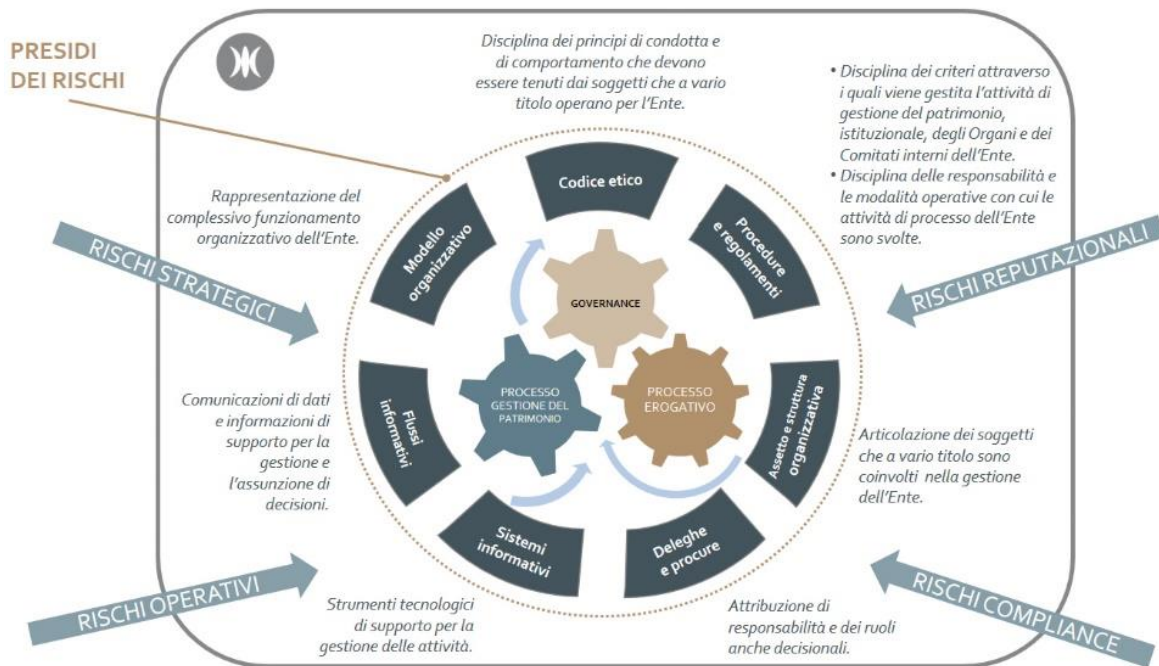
PRESIDI DEI RISCHI

Disciplina dei principi di condotta e di comportamento che devono essere tenuti dai soggetti che a vario titolo operano per l'Ente.

• Disciplina dei criteri attraverso i quali viene gestita l'attività di gestione del patrimonio, istituzionale, degli Organi e dei Comitati interni dell'Ente.
• Disciplina delle responsabilità e le modalità operative con cui le attività di processo dell'Ente sono svolte.

Rappresentazione del complessivo funzionamento organizzativo dell'Ente.

RISCHI STRATEGICI

RISCHI REPUTAZIONALI

Codice etico

Procedure e regolamenti

Modello organizzativo

GOVERNANCE

PROCESSO GESTIONE DEL PATRIMONIO

PROCESSO EROGATIVO

Flussi informativi

Assetto e struttura organizzativa

Sistemi informativi

Deleghe e procure

Comunicazioni di dati e informazioni di supporto per la gestione e l'assunzione di decisioni.

Articolazione dei soggetti che a vario titolo sono coinvolti nella gestione dell'Ente.

RISCHI OPERATIVI

RISCHI COMPLIANCE

Strumenti tecnologici di supporto per la gestione delle attività.

Attribuzione di responsabilità e dei ruoli anche decisionali.